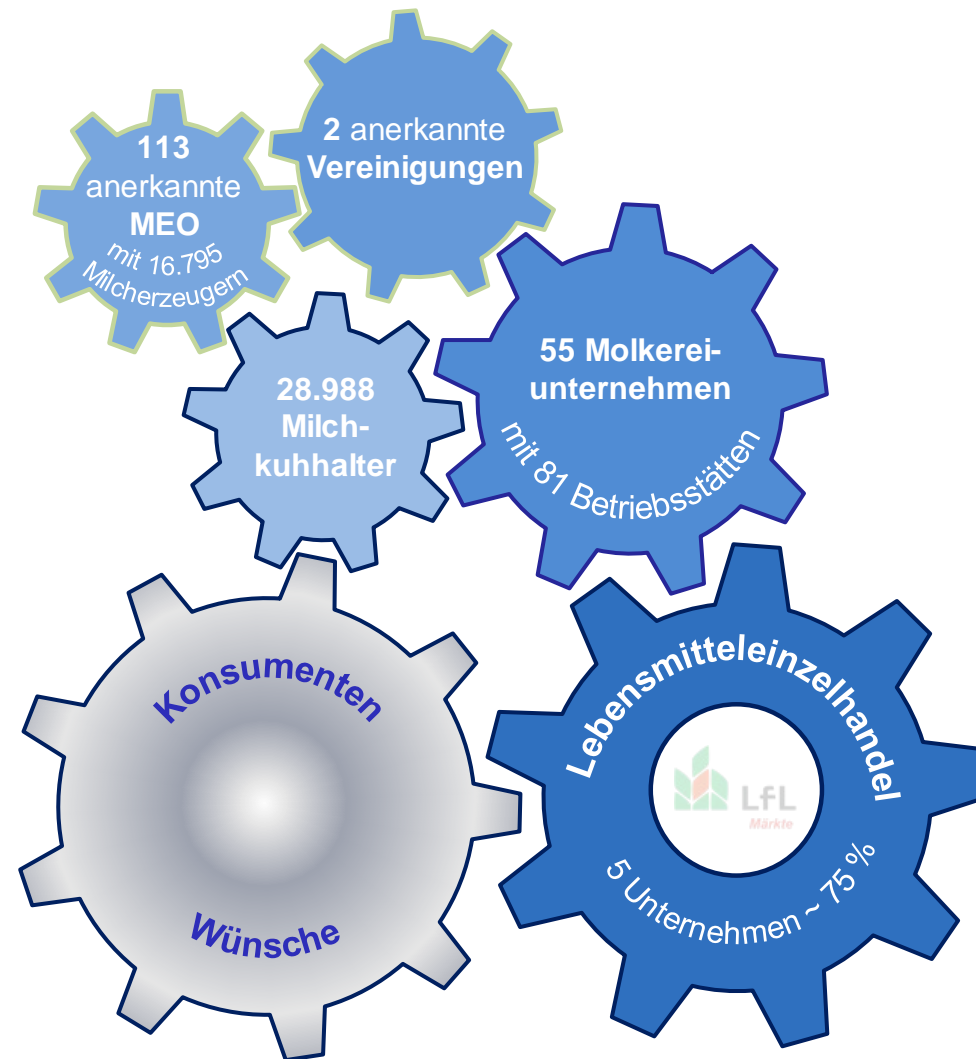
113 anerkannte MEO
mit 16.795 Milcherzeugern

2 anerkannte Vereinigungen

28.988 Milchkuhhalter

55 Molkereiunternehmen
mit 81 Betriebsstätten

Konsumenten
Wünsche

Lebensmitteleinzelhandel
LfL
Märkte
5 Unternehmen ~ 75 %